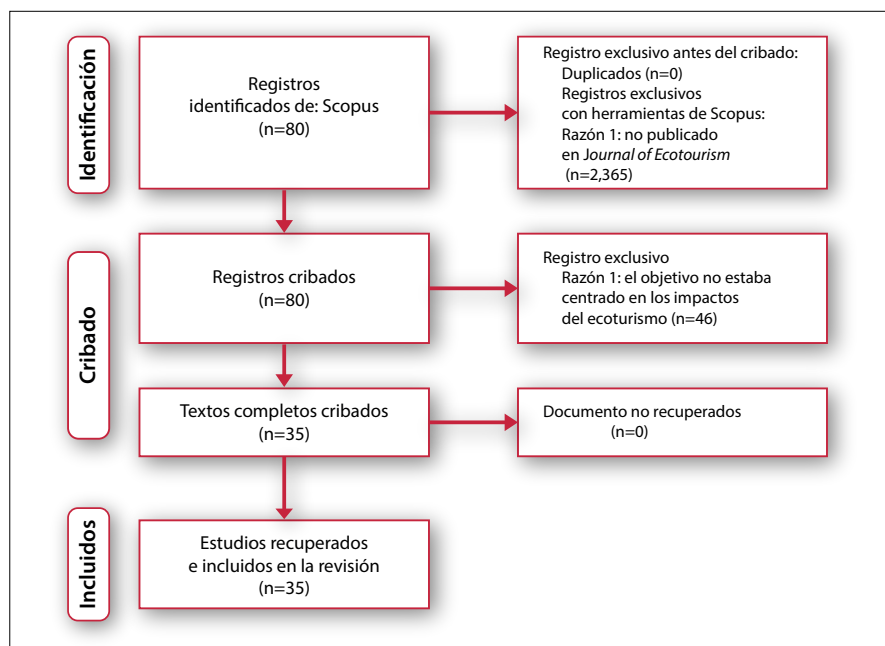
Identificación

Registros identificados de: Scopus (n=80)

Registro exclusivo antes del cribado:
Duplicados (n=0)
Registros exclusivos con herramientas de Scopus:
Razón 1: no publicado en *Journal of Ecotourism* (n=2,365)

Cribado

Registros cribados (n=80)

Registro exclusivo
Razón 1: el objetivo no estaba centrado en los impactos del ecoturismo (n=46)

Textos completos cribados (n=35)

Documento no recuperados (n=0)

Incluidos

Estudios recuperados e incluidos en la revisión (n=35)